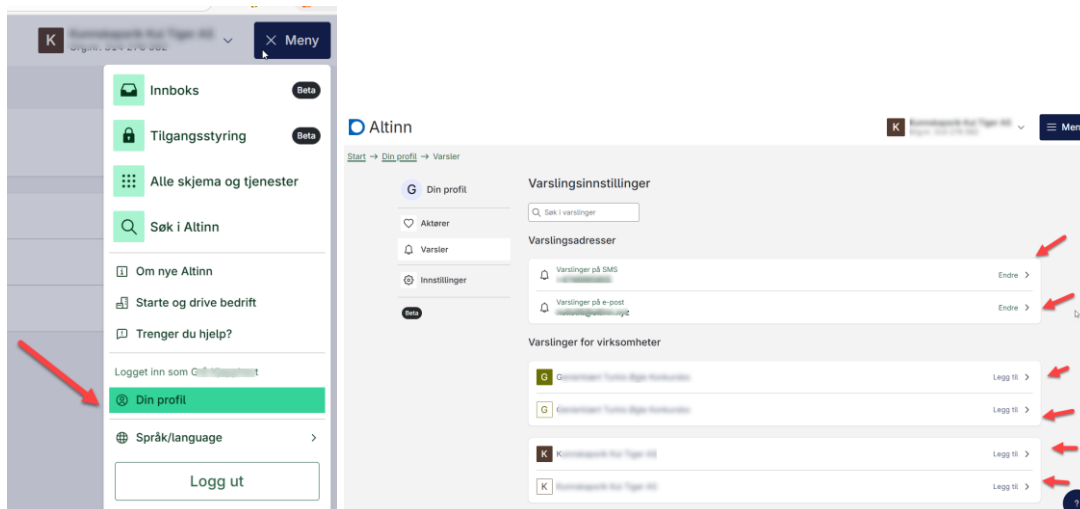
K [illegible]
Meny

Innboks Beta
Tilgangsstyring Beta
Alle skjema og tjenester
Søk i Altinn
Om nye Altinn
Starte og drive bedrift
Trenger du hjelp?
Logget inn som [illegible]
Din profil
Språk/language
Logg ut

Altinn
K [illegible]
Meny

Start → Din profil → Varsler

G Din profil
Aktører
Varsler
Innstillinger
Beta

Varslingsinnstillinger
Søk i varslinger
Varslingsadresser
Varslinger på SMS
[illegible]
Endre
Varslinger på e-post
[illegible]
Endre
Varslinger for virksomheter
G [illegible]
Legg til
G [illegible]
Legg til
K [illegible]
Legg til
K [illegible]
Legg til